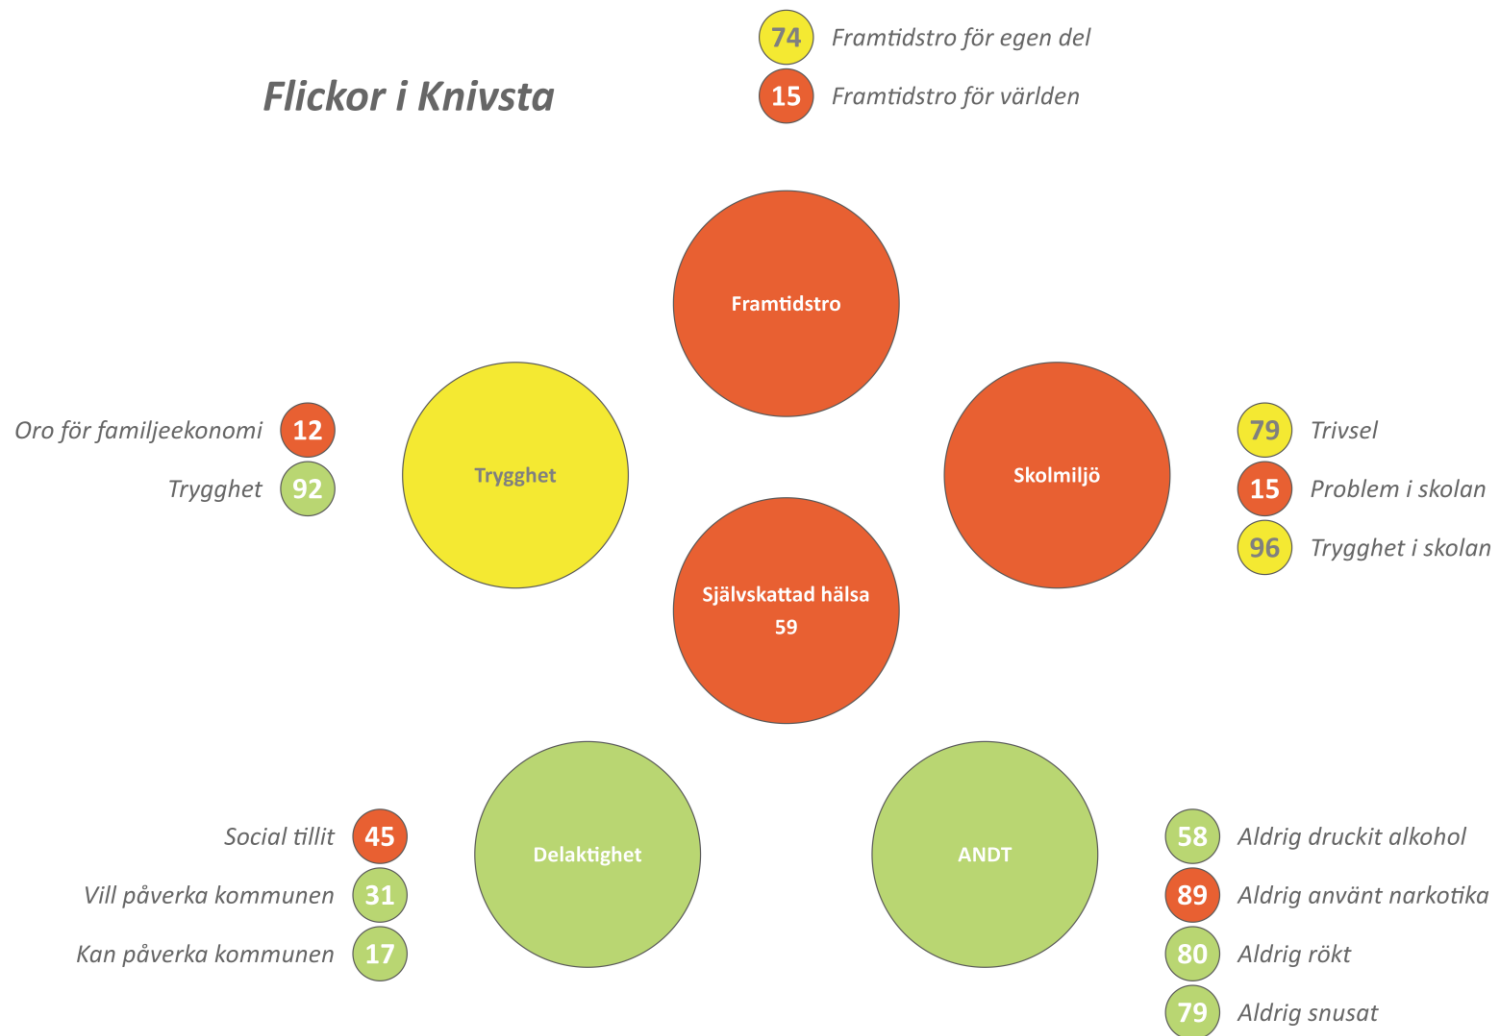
Flickor i Knivsta

74 Framtidstro för egen del
15 Framtidstro för världen

Framtidstro

Oro för familjeekonomi 12
Trygghet 92

Trygghet

Skolmiljö

79 Trivsel
15 Problem i skolan
96 Trygghet i skolan

Självskattad hälsa
59

Social tillit 45
Vill påverka kommunen 31
Kan påverka kommunen 17

Delaktighet

ANDT

58 Aldrig druckit alkohol
89 Aldrig använt narkotika
80 Aldrig rökt
79 Aldrig snusat